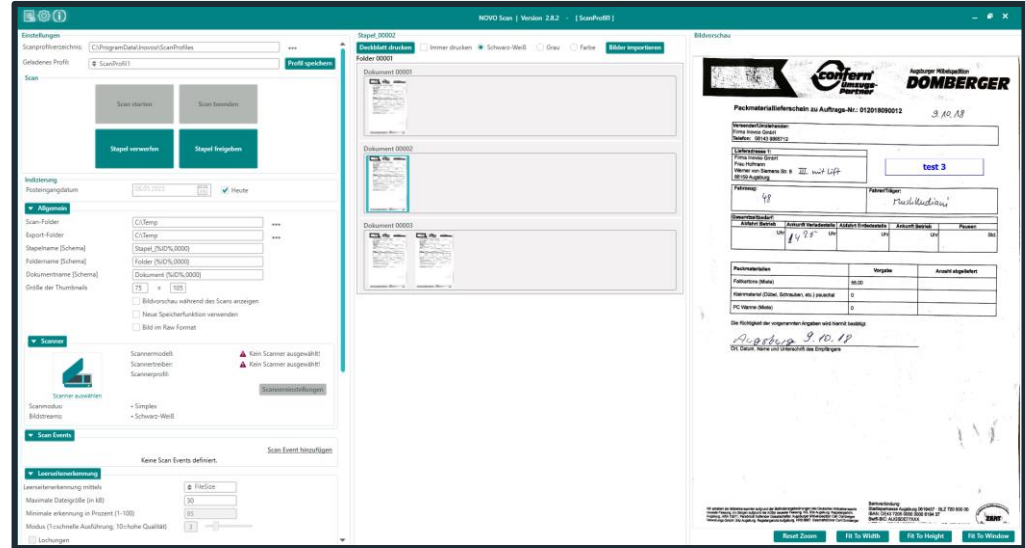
NOVO Scan | Version 2.8.2 - [ScanProfil1]

Einstellungen

Scanprofilverzeichnis: C:\ProgramData\inovoo\ScanProfiles ...

Geladenes Profil: ScanProfil1 Profil speichern

Scan

Scan starten Scan beenden

Stapel verwerfen Stapel freigeben

Indizierung

Posteingangdatum 08.05.2023 Heute

Allgemein

Scan-Folder C:\Temp ...

Export-Folder C:\Temp ...

Stapelname [Schema] Stapel_{%ID%,0000}

Foldername [Schema] Folder {%ID%,0000}

Dokumentname [Schema] Dokument {%ID%,0000}

Größe der Thumbnails 75 x 105

Bildvorschau während des Scans anzeigen

Neue Speicherfunktion verwenden

Bild im Raw Format

Scanner

Scanner auswählen

Scannermodell: Kein Scanner ausgewählt!

Scannertreiber: Kein Scanner ausgewählt!

Scannerprofil:

Scannereinstellungen

Scanmodus: • Simplex

Bildstreams: • Schwarz-Weiß

Scan Events

Scan Event hinzufügen

Keine Scan Events definiert.

Leerseitenerkennung

Leerseitenerkennung mittels FileSize

Maximale Dateigröße (in kB) 30

Minimale erkennung in Prozent (1-100) 95

Modus (1=schnelle Ausführung, 10=hohe Qualität) 3

Lochungen

Stapel_00002

Deckblatt drucken Immer drucken Schwarz-Weiß Grau Farbe Bilder importieren

Folder 00001

Dokument 00001

Dokument 00002

Dokument 00003

Bildvorschau

confern Umzugs-Partner Augsburger Möbelspedition DOMBERGER

Packmateriallieferschein zu Auftrags-Nr.: 012018090012 9.10.18

Versender/Unterzeichner: Firma Inovoo GmbH Telefon: 08143 999712

Lieferadresse 1: Firma Inovoo GmbH Frau Hofmann Werner von Siemens Str. 6 III. mit Lift 86159 Augsburg

test 3

Fahrzeug: 48 Fahrer/Träger: Muhkudiani

Auftrag Art: Abfahrt Betrieb Ankunft Beladestelle Abfahrt Entladestelle Ankunft Betrieb Pausen

Uhr 14⁰⁵ Uhr Uhr Uhr Std.

Packmaterialien Vorgabe Anzahl abgeliefert

Faltkartons (Miete) 50,00

Kleinmaterial (Dübel, Schrauben, etc.) pauschal 0

PC Wanne (Miete) 0

Die Richtigkeit der vorgenannten Angaben wird hiermit bestätigt:

Augsburg 9.10.18

Ort, Datum, Name und Unterschrift des Empfängers

Bankverbindung: Stadtsparkasse Augsburg

Reset Zoom Fit To Width Fit To Height Fit To Window